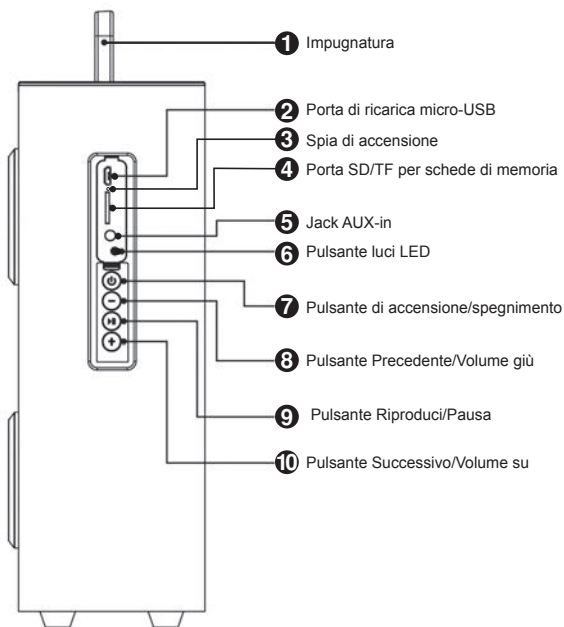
1 Impugnatura

2 Porta di ricarica micro-USB

3 Spia di accensione

4 Porta SD/TF per schede di memoria

5 Jack AUX-in

6 Pulsante luci LED

7 Pulsante di accensione/spegnimento

8 Pulsante Precedente/Volume giù

9 Pulsante Riproduci/Pausa

10 Pulsante Successivo/Volume su